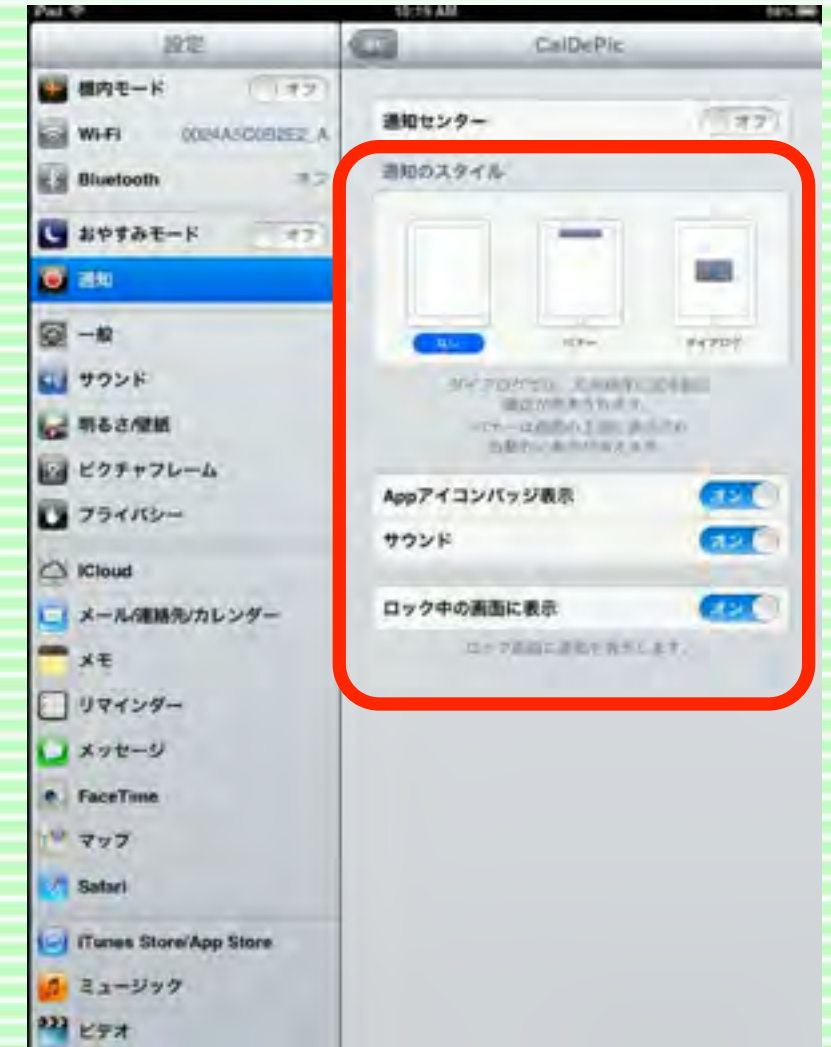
iPad
10:19 AM
59%

設定
機内モード オフ
Wi-Fi 0024A5C0B2E2_A
Bluetooth オフ
おやすみモード オフ
通知
一般
サウンド
明るさ/壁紙
ピクチャフレーム
プライバシー
iCloud
メール/連絡先/カレンダー
メモ
リマインダー
メッセージ
FaceTime
マップ
Safari
iTunes Store/App Store
ミュージック
ビデオ

通知
CalDePic
通知センター オフ
通知のスタイル
なし
バナー
ダイアログ
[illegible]
AppアイコンバッジAI表示 オン
サウンド オン
ロック中の画面に表示 オン
ロック画面に通知を表示します。